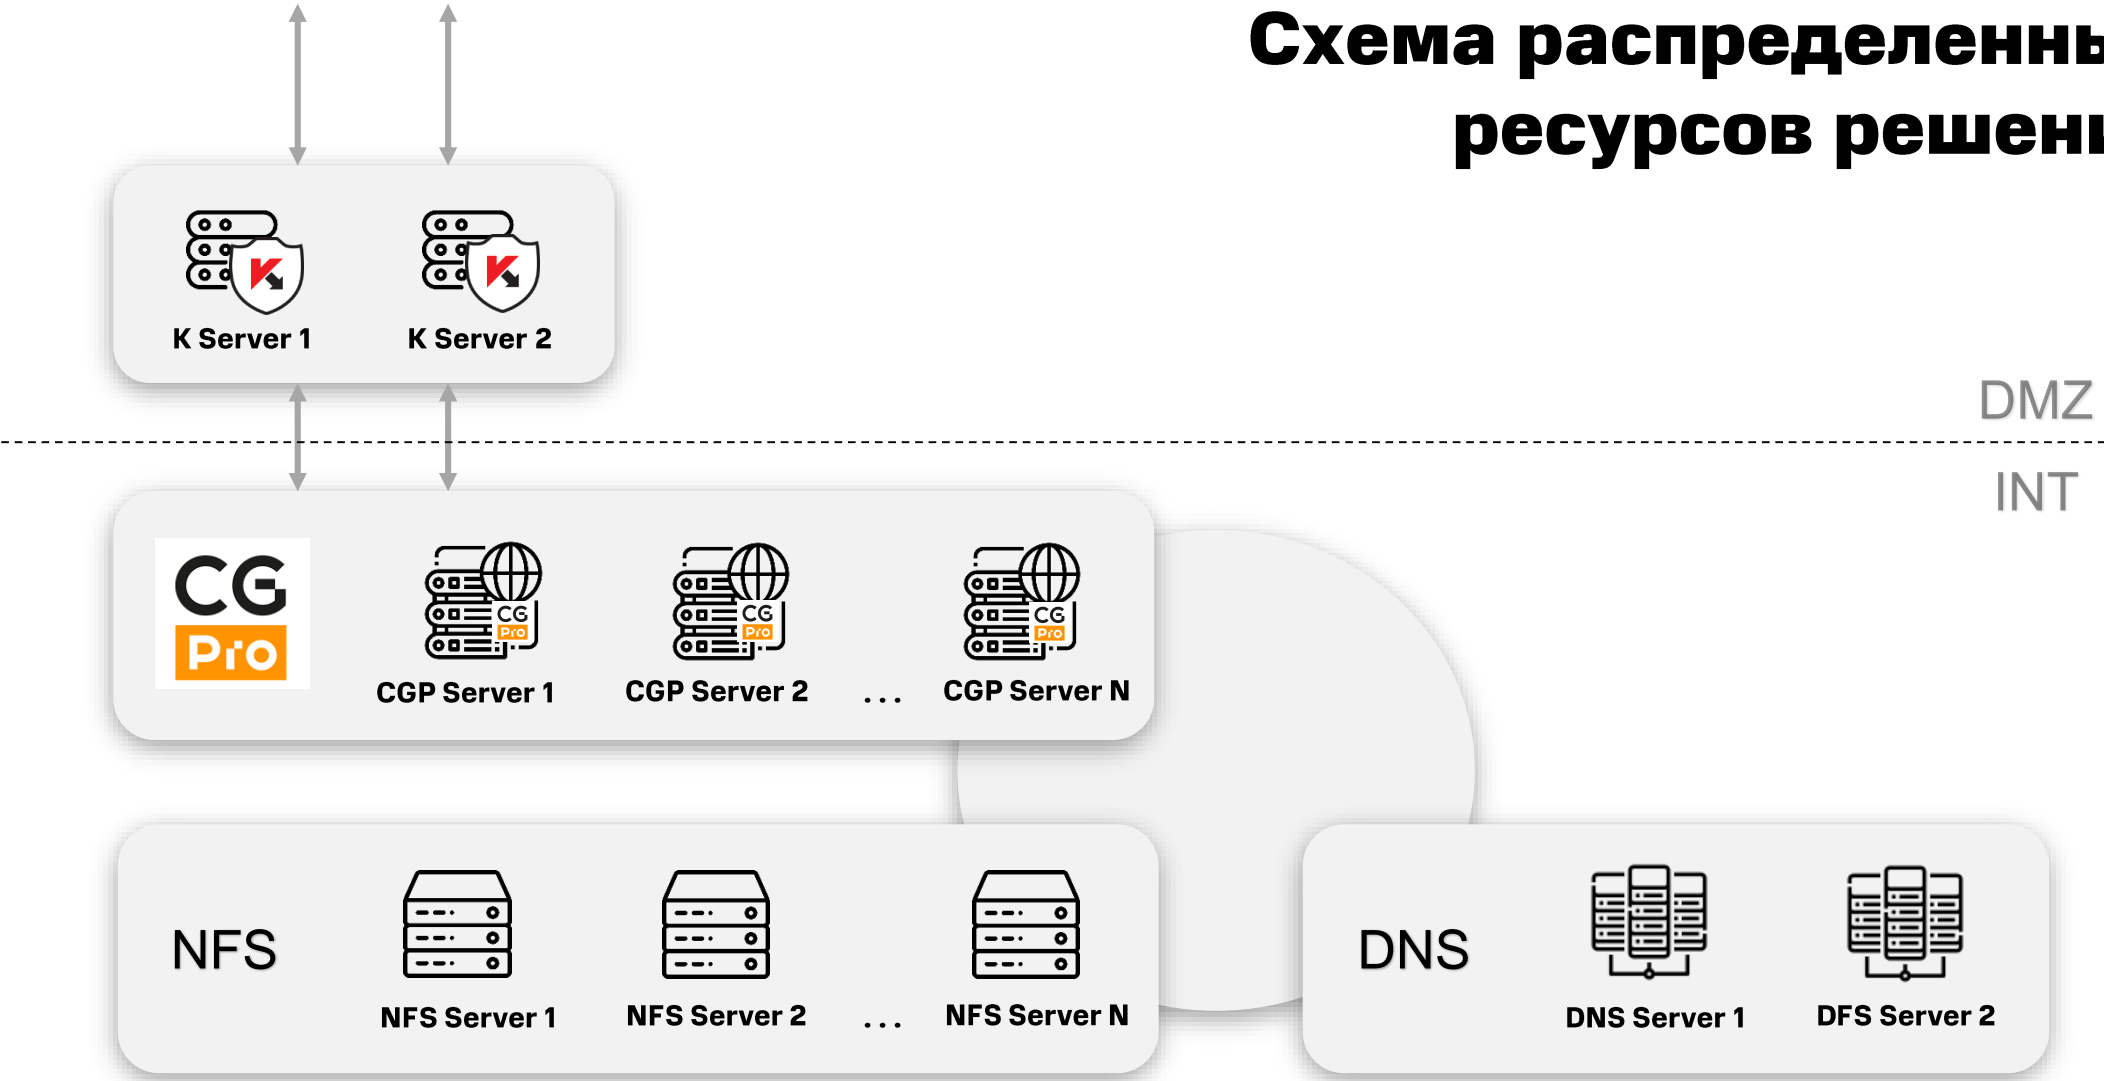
Схема распределенны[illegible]
ресурсов решени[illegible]

K Server 1
K Server 2

DMZ
INT

CG
Pro
CG Pro
CGP Server 1
CG Pro
CGP Server 2
...
CG Pro
CGP Server N

NFS
NFS Server 1
NFS Server 2
...
NFS Server N

DNS
DNS Server 1
DFS Server 2